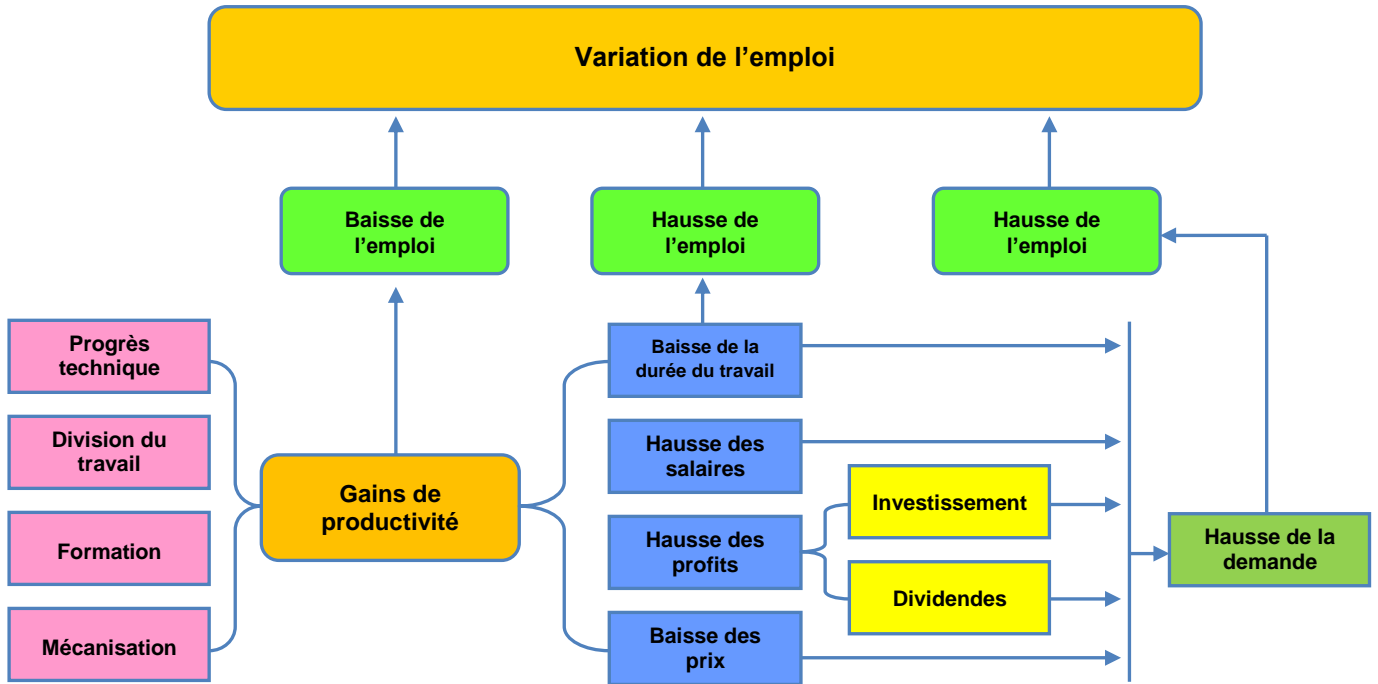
Variation de l’emploi

Baisse de l’emploi

Hausse de l’emploi

Hausse de l’emploi

Progrès technique

Division du travail

Formation

Mécanisation

Gains de productivité

Baisse de la durée du travail

Hausse des salaires

Hausse des profits

Investissement

Dividendes

Baisse des prix

Hausse de la demande